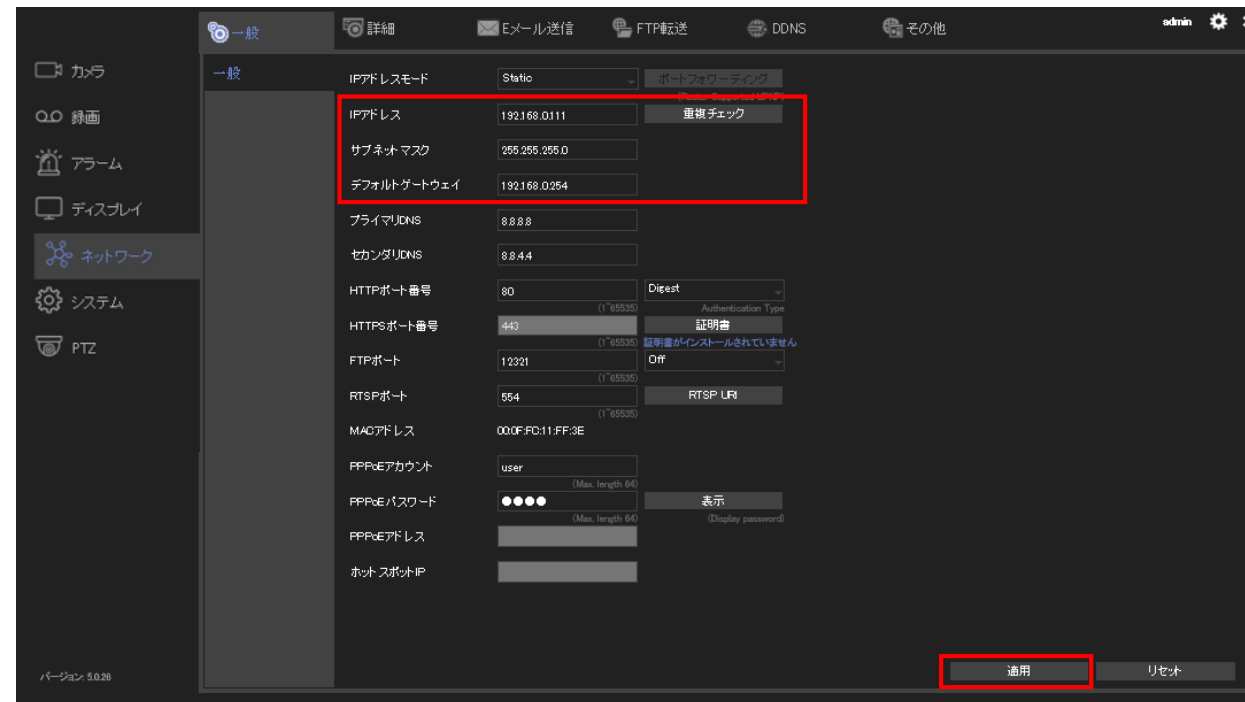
一般 詳細 Eメール送信 FTP転送 DDNS その他 admin

カメラ
録画
アラーム
ディスプレイ
ネットワーク
システム
PTZ

一般

IPアドレスモード Static ポートフォワーディング
(Router Supported UPnP)
IPアドレス 192.168.0.111 重複チェック
サブネットマスク 255.255.255.0
デフォルトゲートウェイ 192.168.0.254
プライマリDNS 8.8.8.8
セカンダリDNS 8.8.4.4
HTTPポート番号 80 (1~65535) Digest Authentication Type
HTTPSポート番号 443 (1~65535) 証明書 証明書がインストールされていません
FTPポート 12321 (1~65535) Off
RTSPポート 554 (1~65535) RTSP URI
MACアドレス 00:0F:FC:11:FF:3E
PPPoEアカウント user (Max. length 64)
PPPoEパスワード ●●●● (Max. length 64) 表示 (Display password)
PPPoEアドレス
ホットスポットIP

バージョン: 5.0.26

適用 リセット